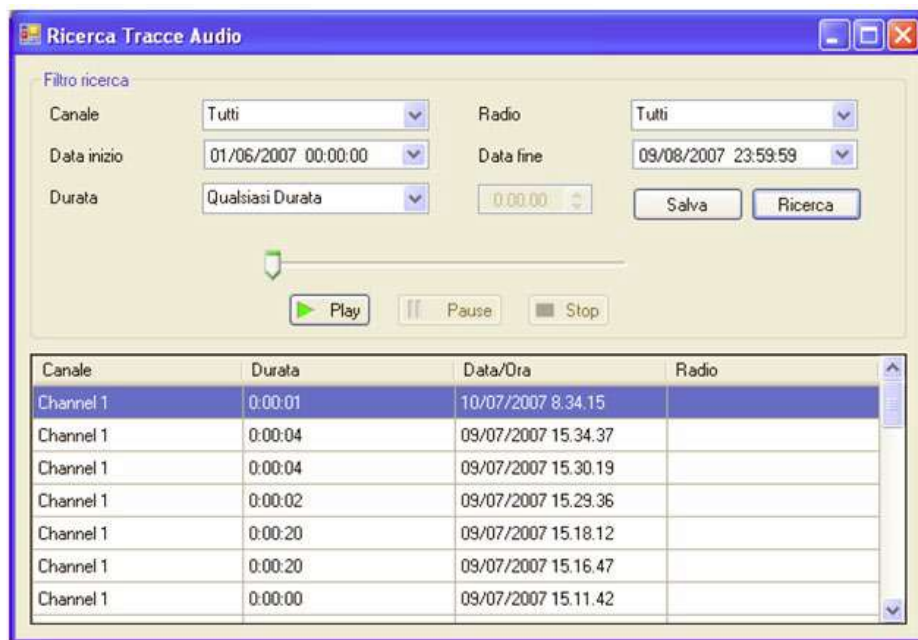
Ricerca Tracce Audio

Filtro ricerca

Canale Tutti

Radio Tutti

Data inizio 01/06/2007 00:00:00

Data fine 09/08/2007 23:59:59

Durata Qualsiasi Durata

0.00.00

Salva Ricerca

Play Pause Stop

| Canale | Durata | Data/Ora | Radio |
|---|---|---|---|
| Channel 1 | 0:00:01 | 10/07/2007 8.34.15 | |
| Channel 1 | 0:00:04 | 09/07/2007 15.34.37 | |
| Channel 1 | 0:00:04 | 09/07/2007 15.30.19 | |
| Channel 1 | 0:00:02 | 09/07/2007 15.29.36 | |
| Channel 1 | 0:00:20 | 09/07/2007 15.18.12 | |
| Channel 1 | 0:00:20 | 09/07/2007 15.16.47 | |
| Channel 1 | 0:00:00 | 09/07/2007 15.11.42 | |